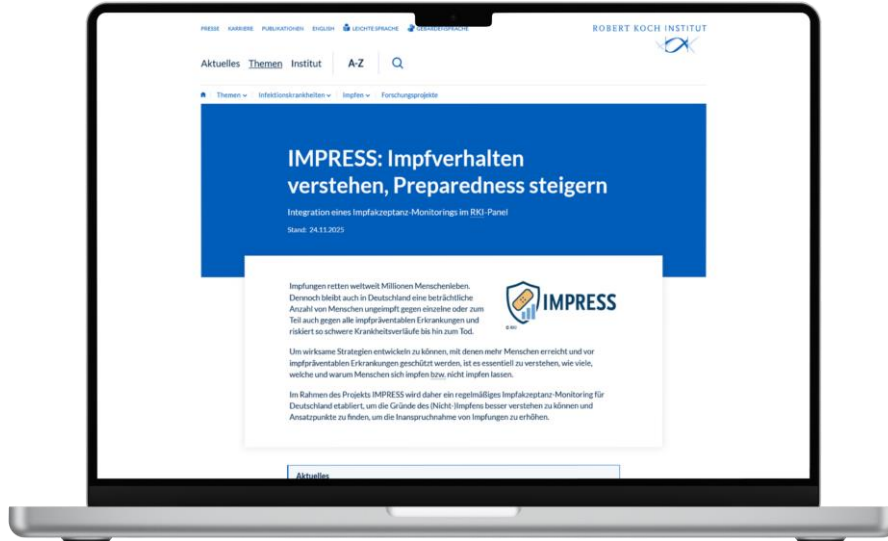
PRESSE KARRIERE PUBLIKATIONEN ENGLISH LEICHTE SPRACHE GEBÄRDENSPRACHE

ROBERT KOCH INSTITUT

Aktuelles Themen Institut A-Z

Themen Infektionskrankheiten Impfen Forschungsprojekte

IMPRESS: Impfverhalten verstehen, Preparedness steigern

Integration eines Impfakzeptanz-Monitorings im RKI-Panel

Stand: 24.11.2025

Impfungen retten weltweit Millionen Menschenleben. Dennoch bleibt auch in Deutschland eine beträchtliche Anzahl von Menschen ungeimpft gegen einzelne oder zum Teil auch gegen alle impfpräventablen Erkrankungen und riskiert so schwere Krankheitsverläufe bis hin zum Tod.

IMPRESS

© RKI

Um wirksame Strategien entwickeln zu können, mit denen mehr Menschen erreicht und vor impfpräventablen Erkrankungen geschützt werden, ist es essentiell zu verstehen, wie viele, welche und warum Menschen sich impfen bzw. nicht impfen lassen.

Im Rahmen des Projekts IMPRESS wird daher ein regelmäßiges Impfakzeptanz-Monitoring für Deutschland etabliert, um die Gründe des (Nicht-)Impfens besser verstehen zu können und Ansatzpunkte zu finden, um die Inanspruchnahme von Impfungen zu erhöhen.

Aktuelles